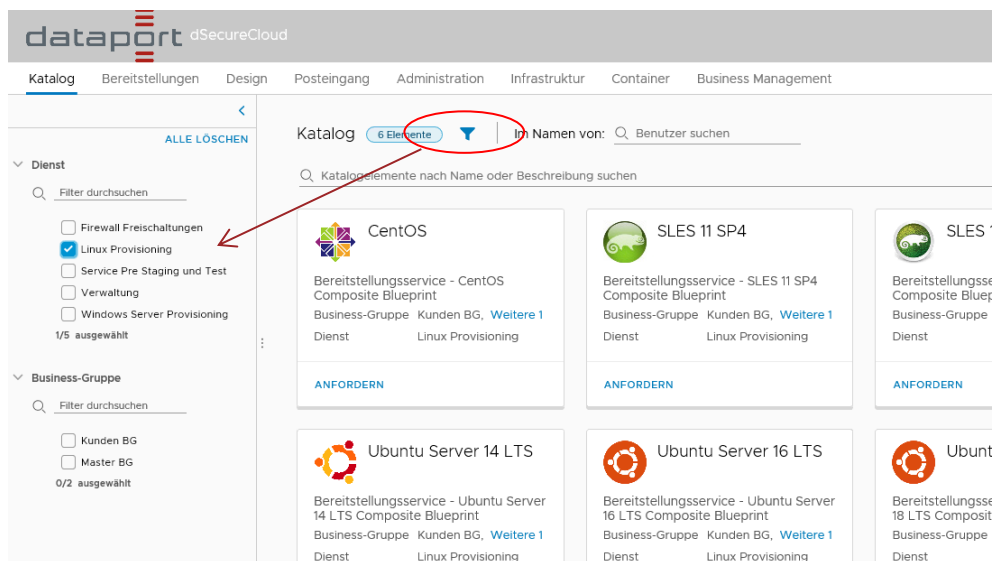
dataport dSecureCloud

Katalog Bereitstellungen Design Posteingang Administration Infrastruktur Container Business Management

ALLE LÖSCHEN

Dienst

Filter durchsuchen

Firewall Freischaltungen
Linux Provisioning
Service Pre Staging und Test
Verwaltung
Windows Server Provisioning

1/5 ausgewählt

Business-Gruppe

Filter durchsuchen

Kunden BG
Master BG

0/2 ausgewählt

Katalog 6 Elemente Im Namen von: Benutzer suchen

Katalogelemente nach Name oder Beschreibung suchen

CentOS
Bereitstellungsservice - CentOS Composite Blueprint
Business-Gruppe Kunden BG, Weitere 1
Dienst Linux Provisioning
ANFORDERN

SLES 11 SP4
Bereitstellungsservice - SLES 11 SP4 Composite Blueprint
Business-Gruppe Kunden BG, Weitere 1
Dienst Linux Provisioning
ANFORDERN

SLES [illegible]
Bereitstellungss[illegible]
Composite Bluep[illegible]
Business-Gruppe
Dienst
ANFORDERN

Ubuntu Server 14 LTS
Bereitstellungsservice - Ubuntu Server 14 LTS Composite Blueprint
Business-Gruppe Kunden BG, Weitere 1
Dienst Linux Provisioning

Ubuntu Server 16 LTS
Bereitstellungsservice - Ubuntu Server 16 LTS Composite Blueprint
Business-Gruppe Kunden BG, Weitere 1
Dienst Linux Provisioning

Ubunt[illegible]
Bereitstellungss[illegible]
18 LTS Composit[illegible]
Business-Gruppe
Dienst